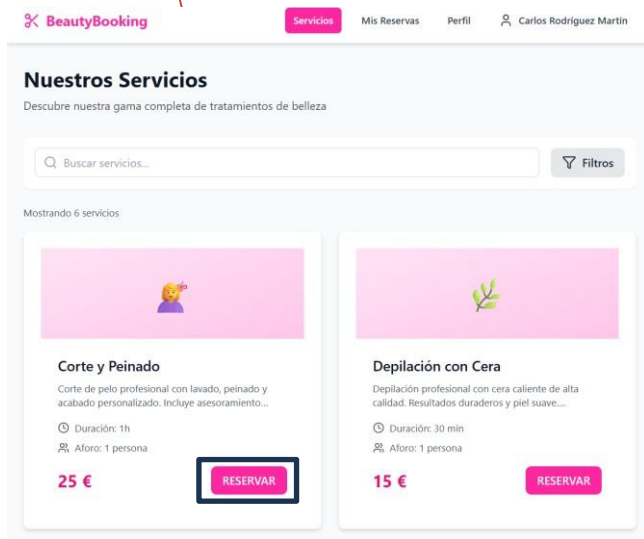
BeautyBooking

Servicios Mis Reservas Perfil Carlos Rodriguez Martin

Nuestros Servicios

Descubre nuestra gama completa de tratamientos de belleza

Buscar servicios...

Filtros

Mostrando 6 servicios

Corte y Peinado

Corte de pelo profesional con lavado, peinado y acabado personalizado. Incluye asesoramiento...

Duración: 1h

Aforo: 1 persona

25 €

RESERVAR

Depilación con Cera

Depilación profesional con cera caliente de alta calidad. Resultados duraderos y piel suave....

Duración: 30 min

Aforo: 1 persona

15 €

RESERVAR